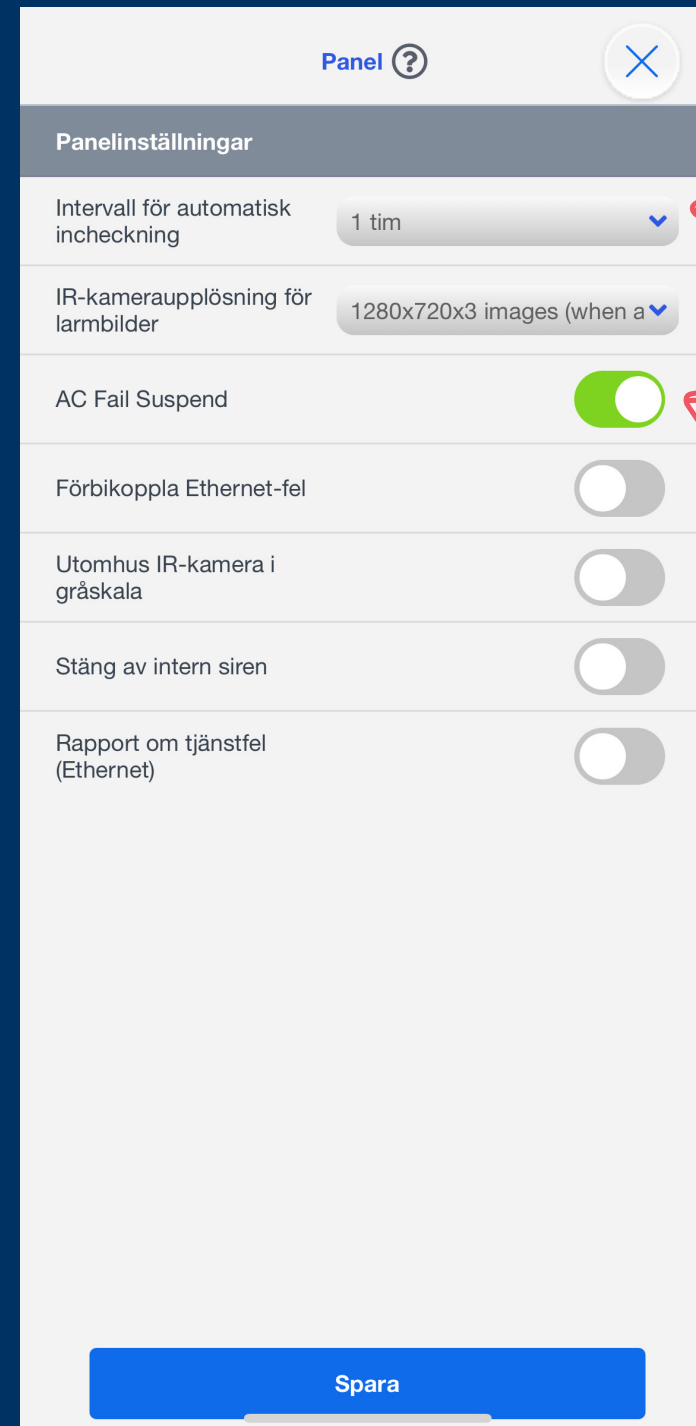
Panel

Panelinställningar

Intervall för automatisk incheckning
1 tim

IR-kameraupplösning för larmbilder
1280x720x3 images (when a

AC Fail Suspend

Förbikoppla Ethernet-fel

Utomhus IR-kamera i gråskala

Stäng av intern siren

Rapport om tjänstfel (Ethernet)

Spara